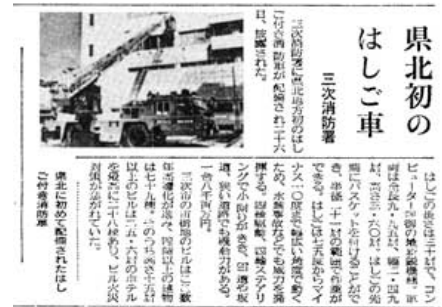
県北初のはしご車

三次消防署

三次消防署に県北地方初のはしご付き消防車が配置され二十六日、披露された。

はしごの長さは三十㍍で、コンピューター制御の最新鋭機。車両は全長九・五㍍、幅二・四九㍍、高さ三・八㍍。はしごの先端にバスケットを付けることができ、半径二十㍍の範囲で作業できる。はしごは地上からマイナス十度まで動かし、地下室での救助活動もできるほか、水平方向に伸ばして屋上から隣の建物へ渡すことも可能。避難誘導や消火活動に威力を発揮する。

三次市の市街地のビルはこの数年急増し、七十棟、五階以上の建物は十棟に上る。

県北に初めて配備されたはしご付き消防車